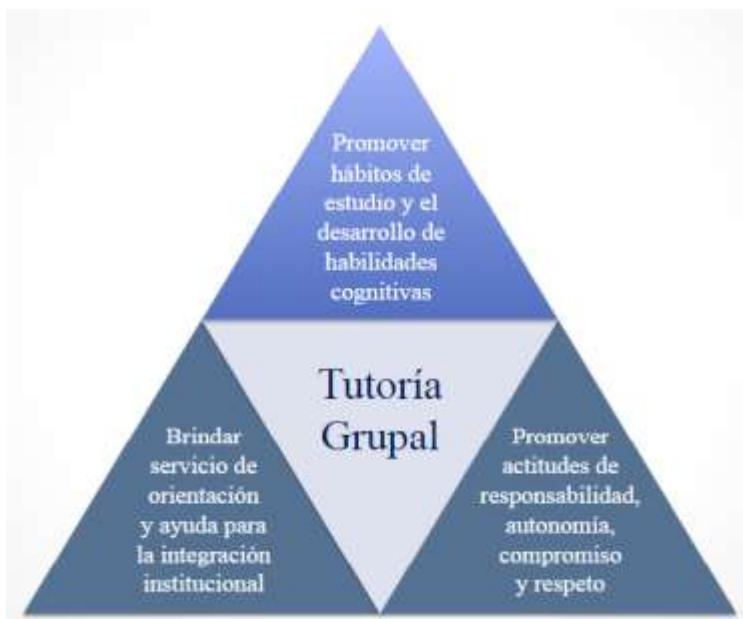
Promover hábitos de estudio y el desarrollo de habilidades cognitivas

Tutoría Grupal

Brindar servicio de orientación y ayuda para la integración institucional

Promover actitudes de responsabilidad, autonomía, compromiso y respeto